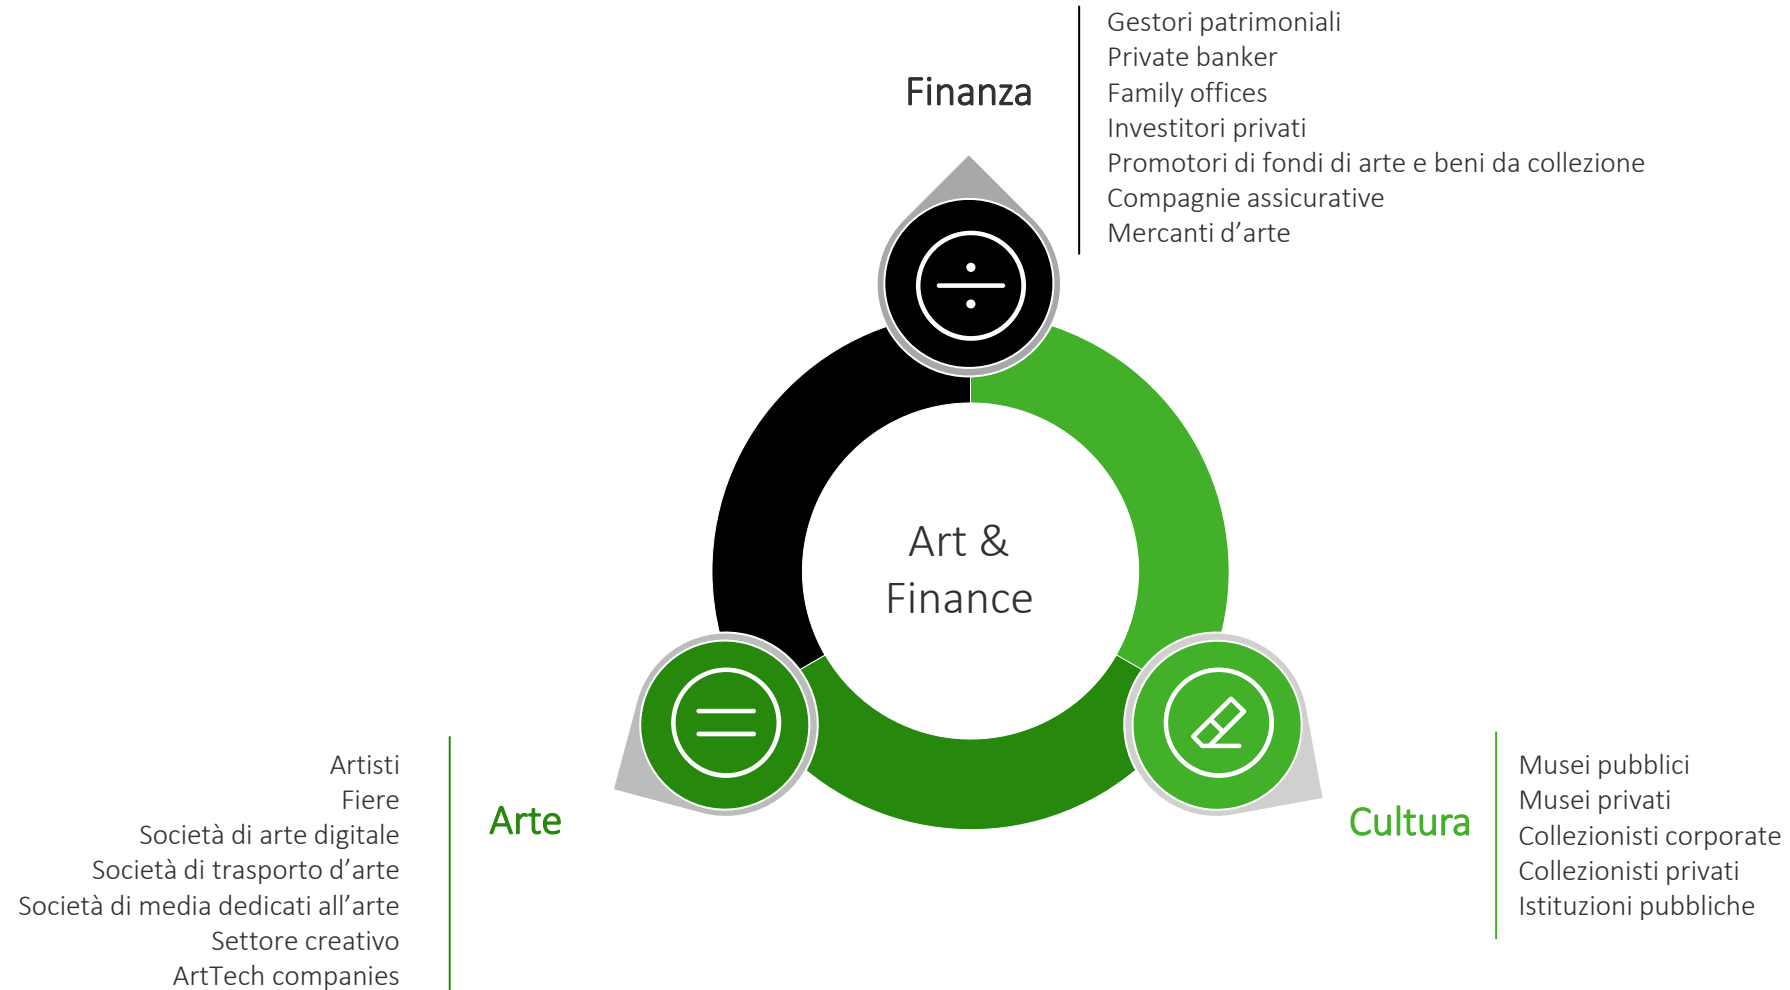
Finanza

Gestori patrimoniali
Private banker
Family offices
Investitori privati
Promotori di fondi di arte e beni da collezione
Compagnie assicurative
Mercanti d'arte

Art & Finance

Artisti
Fiere
Società di arte digitale
Società di trasporto d'arte
Società di media dedicati all'arte
Settore creativo
ArtTech companies

Arte

Cultura

Musei pubblici
Musei privati
Collezionisti corporate
Collezionisti privati
Istituzioni pubbliche